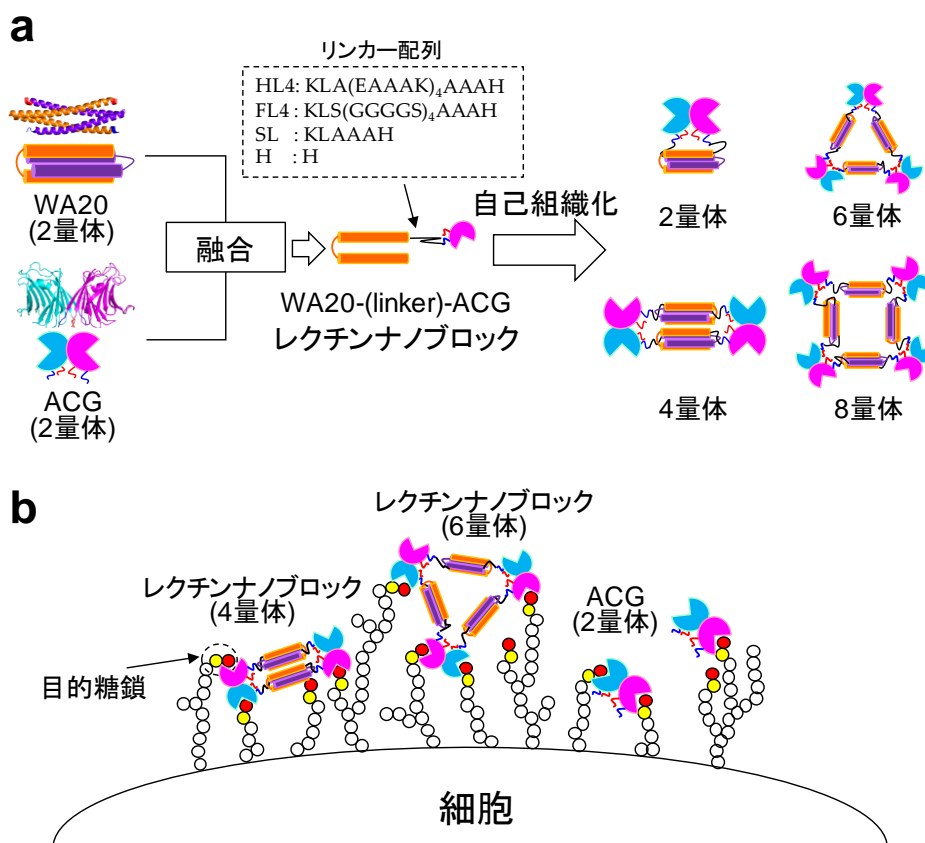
a

リンカー配列

HL4: KLA(EAAAK)$_4$AAAH
FL4 : KLS(GGGGS)$_4$AAAH
SL : KLAAAH
H : H

WA20
(2量体)

融合

自己組織化

2量体

6量体

WA20-(linker)-ACG
レクチンナノブロック

ACG
(2量体)

4量体

8量体

b

レクチンナノブロック
(6量体)

レクチンナノブロック
(4量体)

ACG
(2量体)

目的糖鎖

細胞